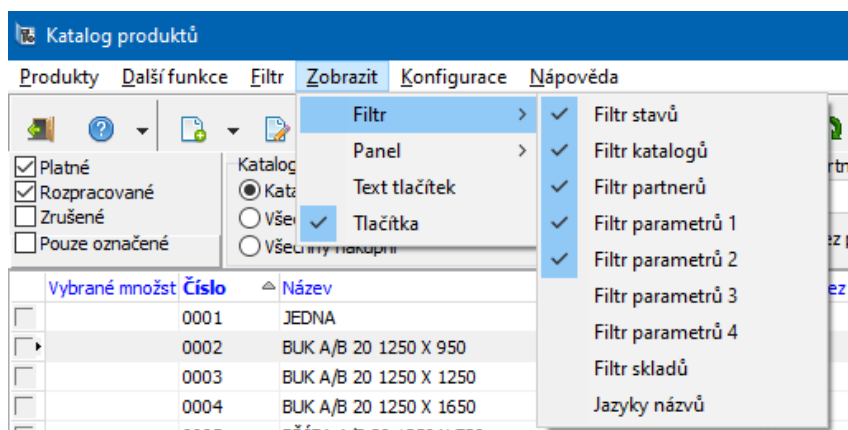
Katalog produktů

Produkty Další funkce Filtr Zobrazit Konfigurace Nápověda

Filtr
Panel
Text tlačítek
Tlačítka

Filtr stavů
Filtr katalogů
Filtr partnerů
Filtr parametrů 1
Filtr parametrů 2
Filtr parametrů 3
Filtr parametrů 4
Filtr skladů
Jazyky názvů

Platné
Rozpracované
Zrušené
Pouze označené

Katalog
Kata
Všec
Všechny nákupní

| | Vybrané množst | Číslo | Název |
|---|---|---|---|
| | | 0001 | JEDNA |
| | | 0002 | BUK A/B 20 1250 X 950 |
| | | 0003 | BUK A/B 20 1250 X 1250 |
| | | 0004 | BUK A/B 20 1250 X 1650 |